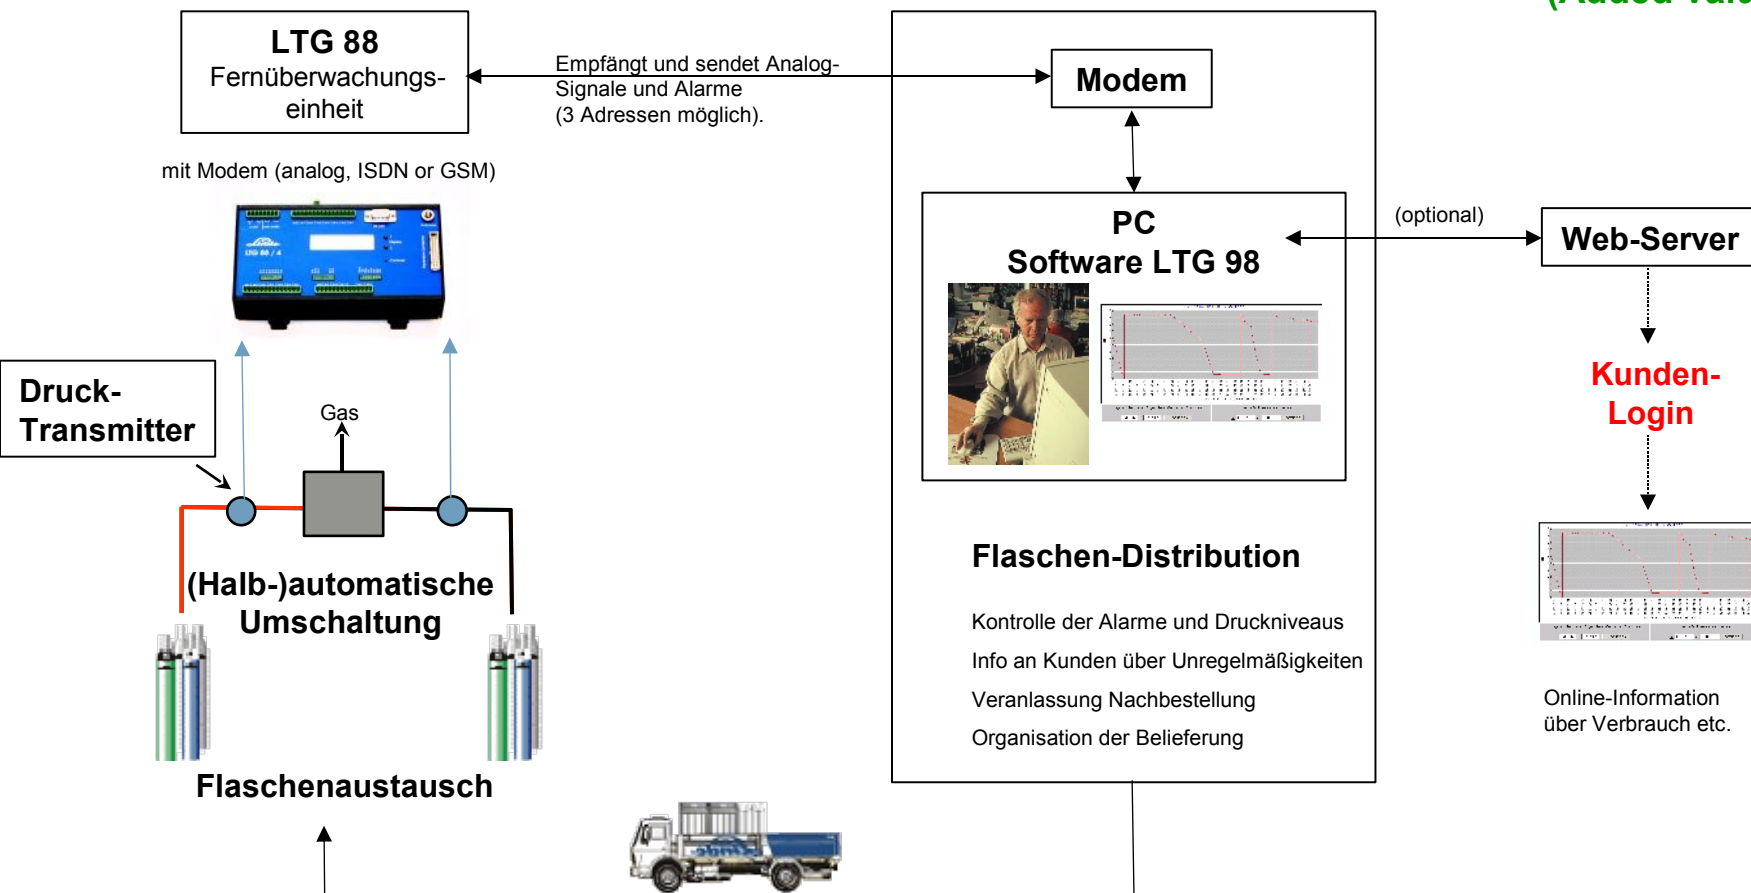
LTG 88
Fernüberwachungseinheit

Empfängt und sendet Analog-Signale und Alarme
(3 Adressen möglich).

Modem

mit Modem (analog, ISDN or GSM)

PC
Software LTG 98

(optional)

Web-Server

Kunden-Login

Druck-Transmitter

Gas

(Halb-)automatische Umschaltung

Flaschen-Distribution

Kontrolle der Alarme und Druckniveaus

Info an Kunden über Unregelmäßigkeiten

Veranlassung Nachbestellung

Organisation der Belieferung

Online-Information über Verbrauch etc.

Flaschenaustausch